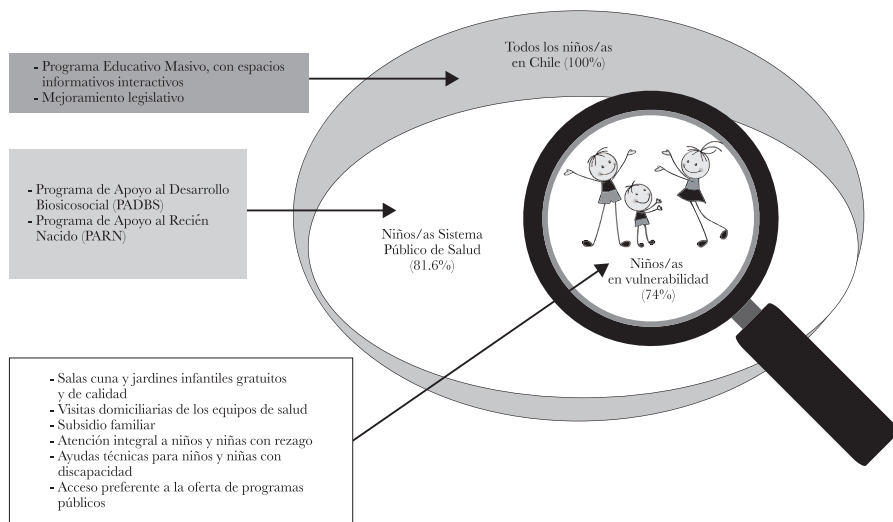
- Programa Educativo Masivo, con espacios informativos interactivos
- Mejoramiento legislativo

Todos los niños/as en Chile (100%)

- Programa de Apoyo al Desarrollo Biosicosocial (PADBS)
- Programa de Apoyo al Recién Nacido (PARN)

Niños/as Sistema Público de Salud (81.6%)

Niños/as en vulnerabilidad (74%)

- Salas cuna y jardines infantiles gratuitos y de calidad
- Visitas domiciliarias de los equipos de salud
- Subsidio familiar
- Atención integral a niños y niñas con rezago
- Ayudas técnicas para niños y niñas con discapacidad
- Acceso preferente a la oferta de programas públicos